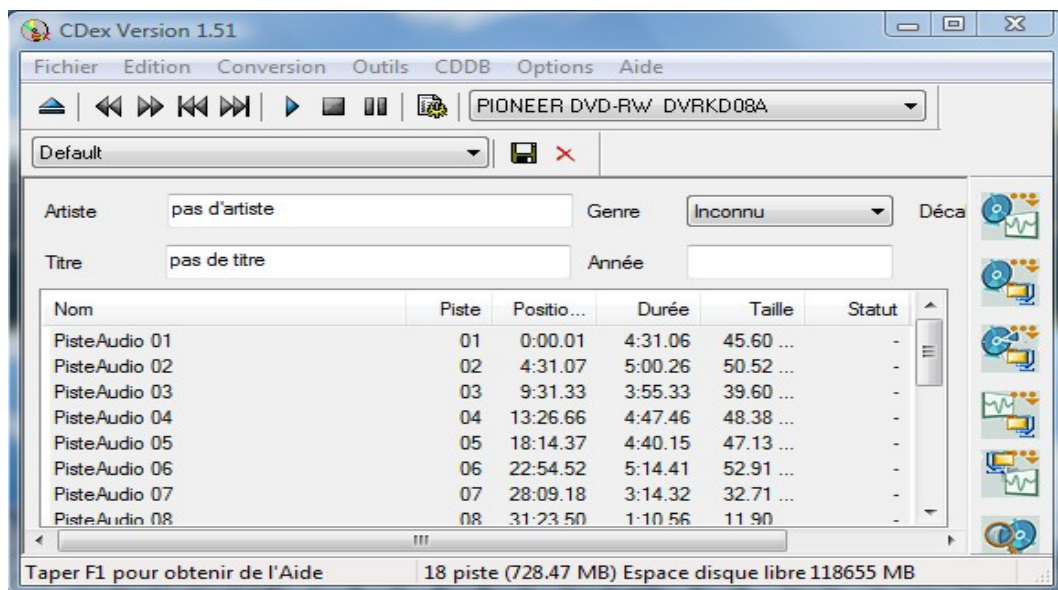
CDex Version 1.51

Fichier Edition Conversion Outils CDDB Options Aide

PIONEER DVD-RW DVRKD08A

Default

Artiste pas d'artiste
Genre Inconnu
Déca
Titre pas de titre
Année

| Nom | Piste | Positio... | Durée | Taille | Statut |
|---|---|---|---|---|---|
| PisteAudio 01 | 01 | 0:00.01 | 4:31.06 | 45.60 ... | - |
| PisteAudio 02 | 02 | 4:31.07 | 5:00.26 | 50.52 ... | - |
| PisteAudio 03 | 03 | 9:31.33 | 3:55.33 | 39.60 ... | - |
| PisteAudio 04 | 04 | 13:26.66 | 4:47.46 | 48.38 ... | - |
| PisteAudio 05 | 05 | 18:14.37 | 4:40.15 | 47.13 ... | - |
| PisteAudio 06 | 06 | 22:54.52 | 5:14.41 | 52.91 ... | - |
| PisteAudio 07 | 07 | 28:09.18 | 3:14.32 | 32.71 ... | - |
| PisteAudio 08 | 08 | 31:23.50 | 1:10.56 | 11.90 | - |

Taper F1 pour obtenir de l'Aide
18 piste (728.47 MB) Espace disque libre 118655 MB